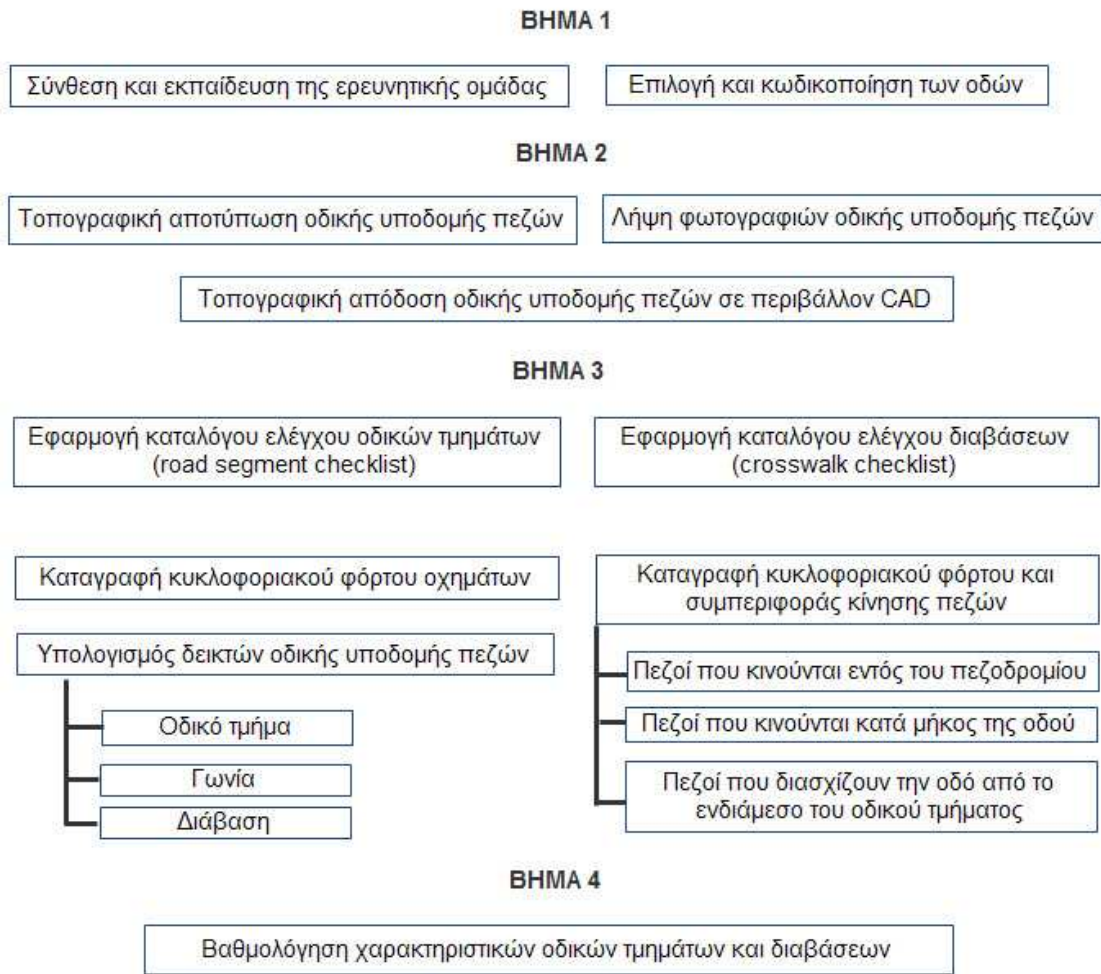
ΒΗΜΑ 1

Σύνθεση και εκπαίδευση της ερευνητικής ομάδας

Επιλογή και κωδικοποίηση των οδών

ΒΗΜΑ 2

Τοπογραφική αποτύπωση οδικής υποδομής πεζών

Λήψη φωτογραφιών οδικής υποδομής πεζών

Τοπογραφική απόδοση οδικής υποδομής πεζών σε περιβάλλον CAD

ΒΗΜΑ 3

Εφαρμογή καταλόγου ελέγχου οδικών τμημάτων (road segment checklist)

Εφαρμογή καταλόγου ελέγχου διαβάσεων (crosswalk checklist)

Καταγραφή κυκλοφοριακού φόρτου οχημάτων

Υπολογισμός δεικτών οδικής υποδομής πεζών

Οδικό τμήμα

Γωνία

Διάβαση

Καταγραφή κυκλοφοριακού φόρτου και συμπεριφοράς κίνησης πεζών

Πεζοί που κινούνται εντός του πεζοδρομίου

Πεζοί που κινούνται κατά μήκος της οδού

Πεζοί που διασχίζουν την οδό από το ενδιάμεσο του οδικού τμήματος

ΒΗΜΑ 4

Βαθμολόγηση χαρακτηριστικών οδικών τμημάτων και διαβάσεων